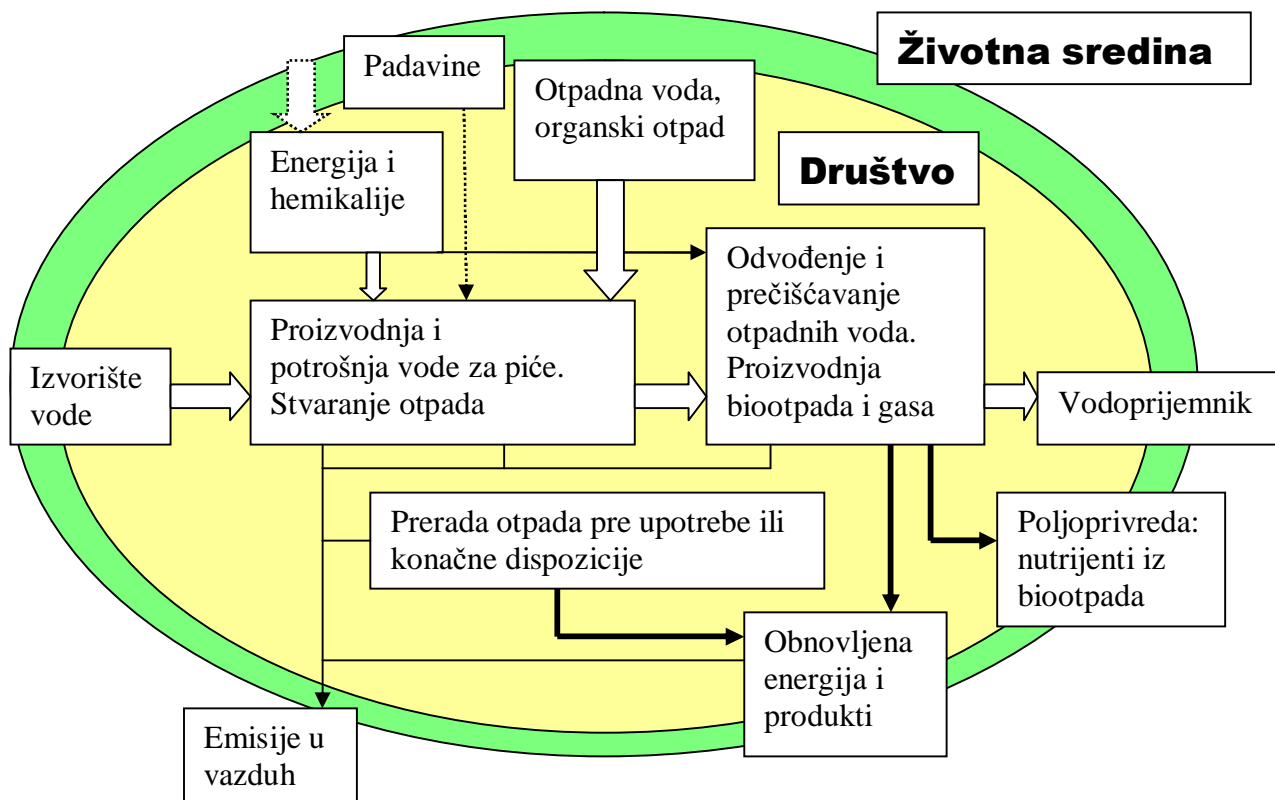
Životna sredina

Padavine

Otpadna voda, organski otpad

Društvo

Energija i hemikalije

Odvođenje i prečišćavanje otpadnih voda. Proizvodnja biootpada i gasa

Proizvodnja i potrošnja vode za piće. Stvaranje otpada

Izvorište vode

Vodoprijemnik

Prerada otpada pre upotrebe ili konačne dispozicije

Poljoprivreda: nutrijenti iz biootpada

Obnovljena energija i produkti

Emisije u vazduh